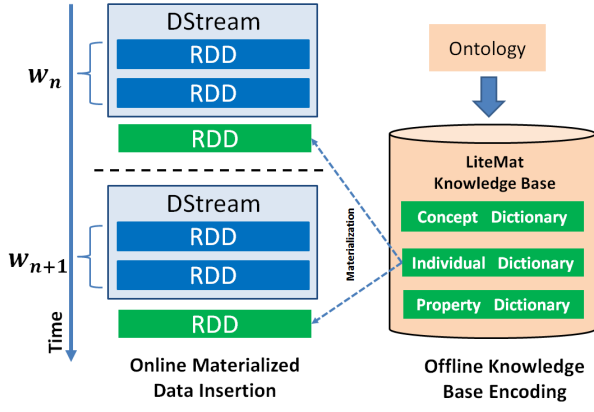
DStream

$w_n$

RDD

RDD

RDD

Ontology

LiteMat
Knowledge Base

Concept Dictionary

DStream

Materialization

$w_{n+1}$

RDD

RDD

Individual Dictionary

Property Dictionary

Time

RDD

Online Materialized
Data Insertion

Offline Knowledge
Base Encoding